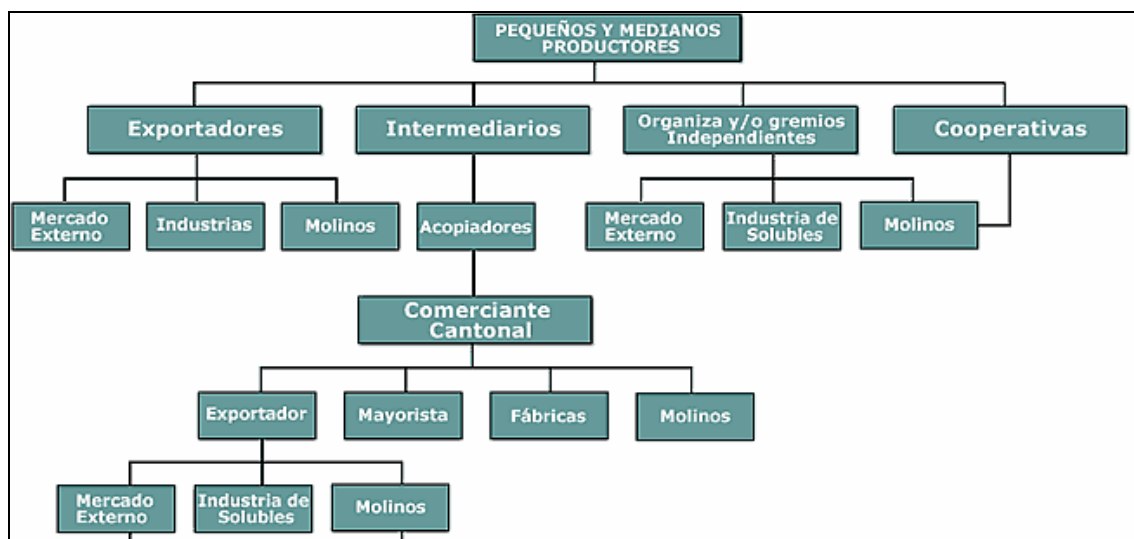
PEQUEÑOS Y MEDIANOS PRODUCTORES

Exportadores

Intermediarios

Organiza y/o gremios Independientes

Cooperativas

Mercado Externo

Industrias

Molinos

Acopiadores

Mercado Externo

Industria de Solubles

Molinos

Comerciante Cantonal

Exportador

Mayorista

Fábricas

Molinos

Mercado Externo

Industria de Solubles

Molinos